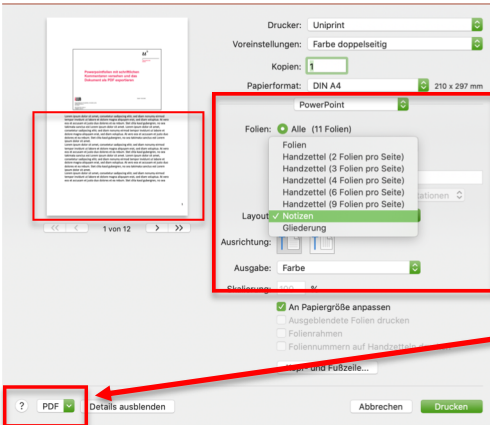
Drucker: Uniprint

Voreinstellungen: Farbe doppelseitig

Kopien: 1

Papierformat: DIN A4 210 x 297 mm

PowerPoint

Folien: Alle (11 Folien)

Folien
Handzettel (2 Folien pro Seite)
Handzettel (3 Folien pro Seite)
Handzettel (4 Folien pro Seite)
Handzettel (6 Folien pro Seite)
Handzettel (9 Folien pro Seite)
✓ Notizen
Gliederung

Layout

Ausrichtung:

Ausgabe: Farbe

Skalierung: 100 %

An Papiergröße anpassen
Ausgeblendete Folien drucken
Folienrahmen
Foliennummern auf Handzetteln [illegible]

Kopf- und Fußzeile...

1 von 12

? PDF Details ausblenden

Abbrechen Drucken